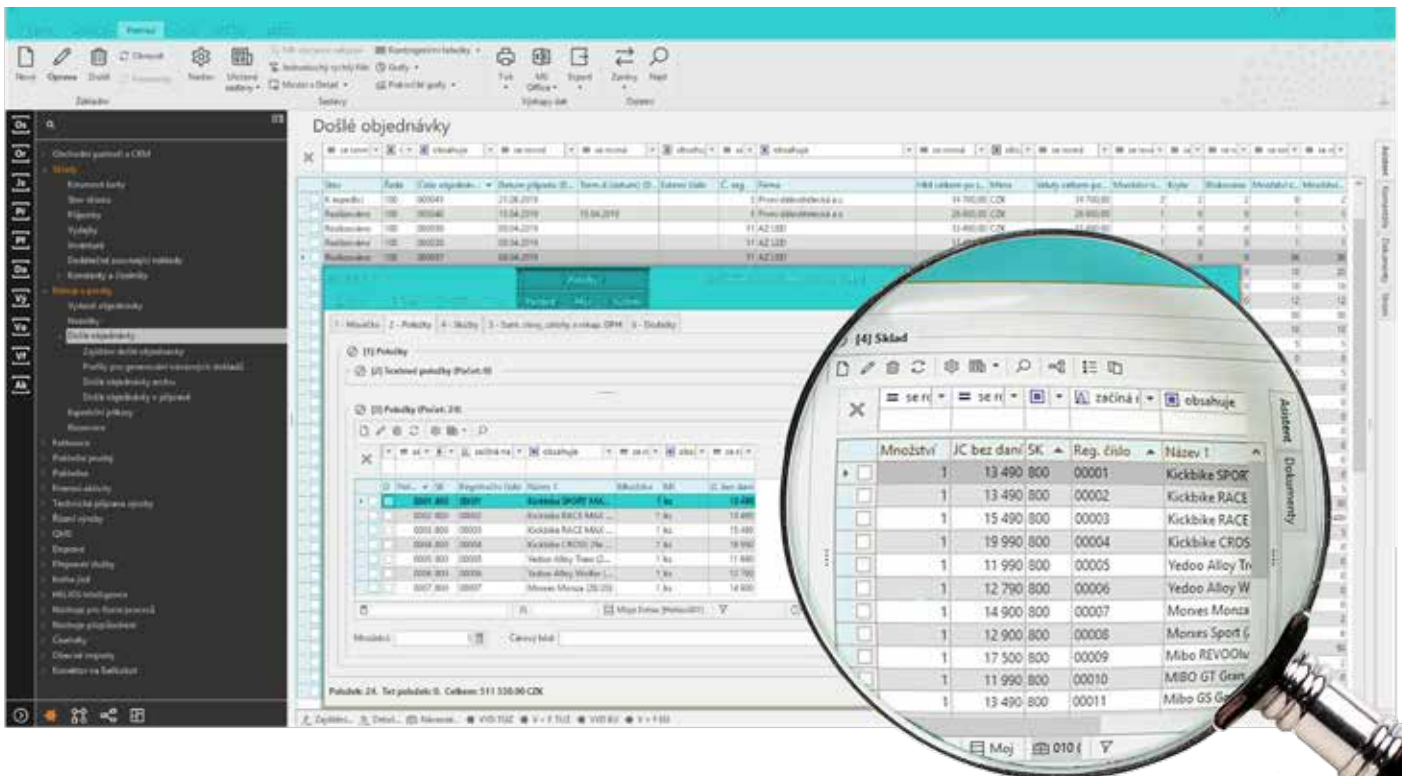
Došlé objednávky

[4] Sklad

≡ se rc ▾ | ≡ se rc ▾ | ▾ | začíná ▾ | obsahuje

| Množství | JC bez daní | SK | Reg. číslo | Název 1 |
|---|---|---|---|---|
| 1 | 13 490 | 800 | 00001 | Kickbike SPORT |
| 1 | 13 490 | 800 | 00002 | Kickbike RACE |
| 1 | 15 490 | 800 | 00003 | Kickbike RACE |
| 1 | 19 990 | 800 | 00004 | Kickbike CROS |
| 1 | 11 990 | 800 | 00005 | Yedoo Alloy Tr |
| 1 | 12 790 | 800 | 00006 | Yedoo Alloy W |
| 1 | 14 900 | 800 | 00007 | Moxes Monza |
| 1 | 12 900 | 800 | 00008 | Moxes Sport |
| 1 | 17 500 | 800 | 00009 | Mibo REVOOlu |
| 1 | 11 990 | 800 | 00010 | MIBO GT Gran |
| 1 | 13 490 | 800 | 00011 | Mibo GS Ga |

Asistent
Dokumenty

Moj | 010 (

Položek: 24. Tot položek: 0. Celkem: 511 530.00 CZK